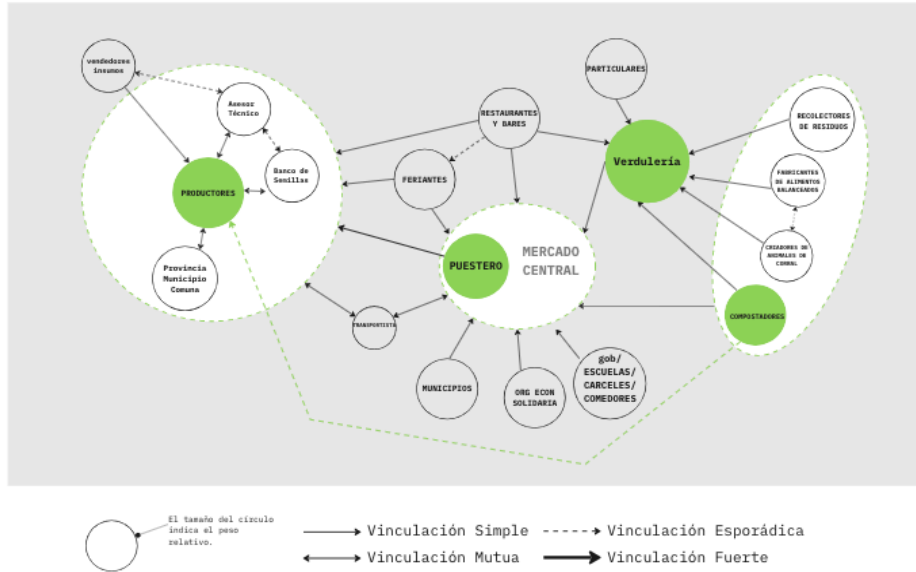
vendedores insumos

Asesor Técnico

PRODUCTORES

Banco de Semillas

Provincia Municipio Comuna

RESTAURANTES Y BARES

FERIANTES

PARTICULARES

Verdulería

RECOLECTORES DE RESIDUOS

FABRICANTES DE ALIMENTOS BALANCEADOS

CRIADORES DE ANIMALES DE CORRAL

COMPOSTADORES

PUESTERO

MERCADO CENTRAL

TRANSPORTISTA

MUNICIPIOS

ORG ECON SOLIDARIA

gob/ ESCUELAS/ CARCELES/ COMEDORES

El tamaño del círculo indica el peso relativo.

Vinculación Simple

Vinculación Esporádica

Vinculación Mutua

Vinculación Fuerte